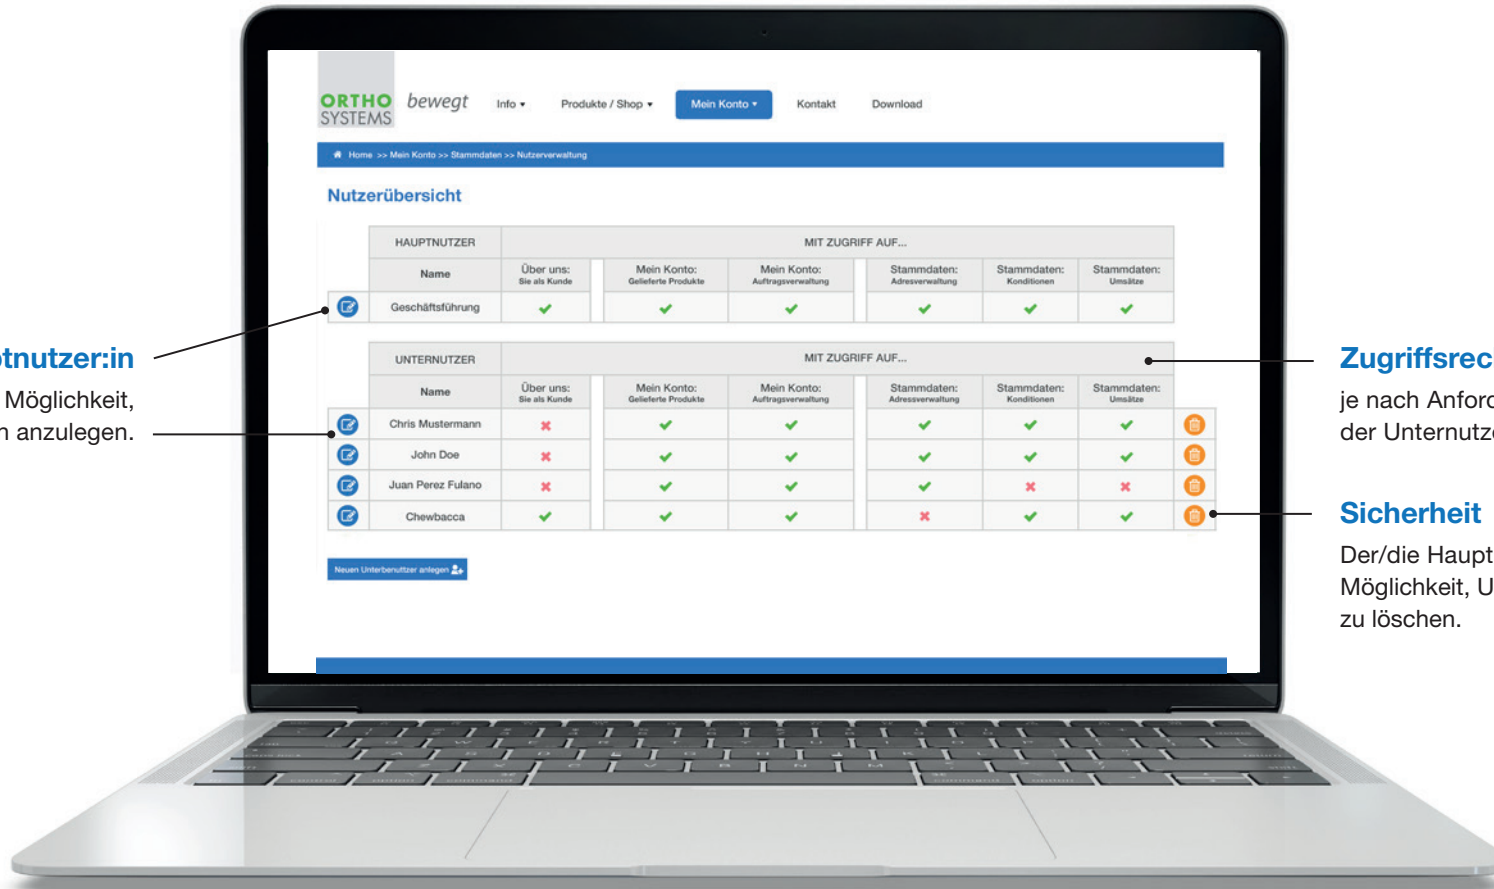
tnutzer:in

Möglichkeit,
n anzulegen.

ORTHO SYSTEMS bewegt

Info ▾ Produkte / Shop ▾ Mein Konto ▾ Kontakt Download

Home >> Mein Konto >> Stammdaten >> Nutzerverwaltung

Nutzerübersicht

| | HAUPTNUTZER | MIT ZUGRIFF AUF... | | | | | |
|---|---|---|---|---|---|---|---|
| | Name | Über uns: Sie als Kunde | Mein Konto: Gelieferte Produkte | Mein Konto: Auftragsverwaltung | Stammdaten: Adressverwaltung | Stammdaten: Konditionen | Stammdaten: Umsätze |
| | Geschäftsführung | ✔ | ✔ | ✔ | ✔ | ✔ | ✔ |

| | UNTERNUTZER | MIT ZUGRIFF AUF... | | | | | |
|---|---|---|---|---|---|---|---|
| | Name | Über uns: Sie als Kunde | Mein Konto: Gelieferte Produkte | Mein Konto: Auftragsverwaltung | Stammdaten: Adressverwaltung | Stammdaten: Konditionen | Stammdaten: Umsätze |
| | Chris Mustermann | ✖ | ✔ | ✔ | ✔ | ✔ | ✔ |
| | John Doe | ✖ | ✔ | ✔ | ✔ | ✔ | ✔ |
| | Juan Perez Fulano | ✖ | ✔ | ✔ | ✔ | ✖ | ✖ |
| | Chewbacca | ✔ | ✔ | ✔ | ✖ | ✔ | ✔ |

Neuen Unterbenutzer anlegen

Zugriffsrec
je nach Anford
der Unternutz

Sicherheit
Der/die Haupt
Möglichkeit, U
zu löschen.